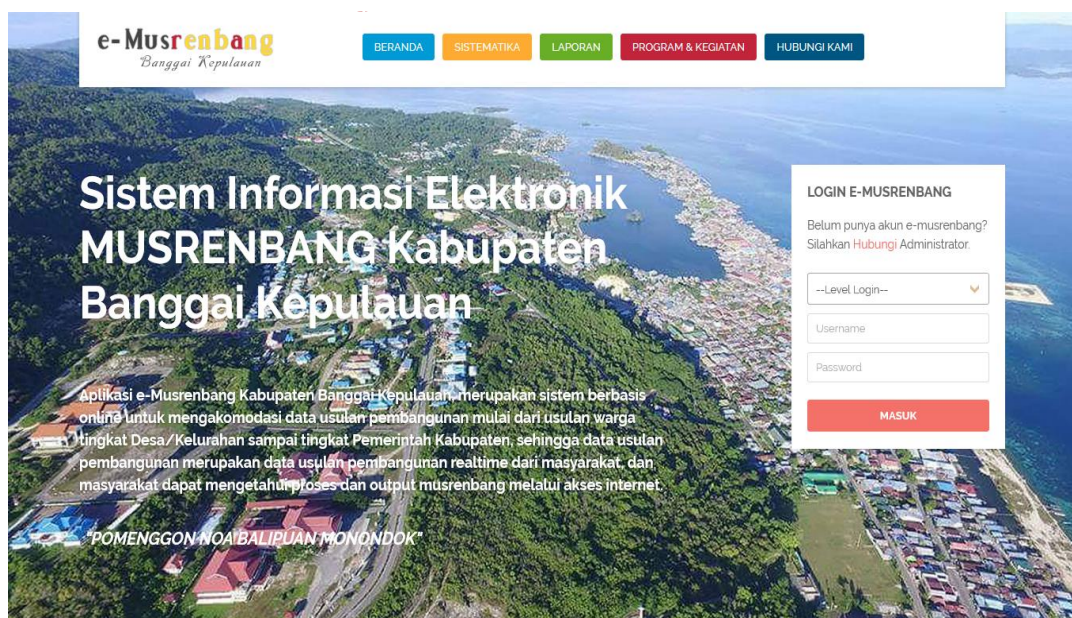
e-Musrenbang
Banggai Kepulauan

BERANDA SISTEMATIKA LAPORAN PROGRAM & KEGIATAN HUBUNGI KAMI

Sistem Informasi Elektronik MUSRENBANG Kabupaten Banggai Kepulauan

Aplikasi e-Musrenbang Kabupaten Banggai Kepulauan, merupakan sistem berbasis online untuk mengakomodasi data usulan pembangunan mulai dari usulan warga tingkat Desa/Kelurahan sampai tingkat Pemerintah Kabupaten, sehingga data usulan pembangunan merupakan data usulan pembangunan realtime dari masyarakat, dan masyarakat dapat mengetahui proses dan output musrenbang melalui akses internet.

"POMENGGON NOA BALIPUAN MONONDOK"

LOGIN E-MUSRENBANG

Belum punya akun e-musrenbang? Silahkan Hubungi Administrator.

--Level Login--

Username

Password

MASUK